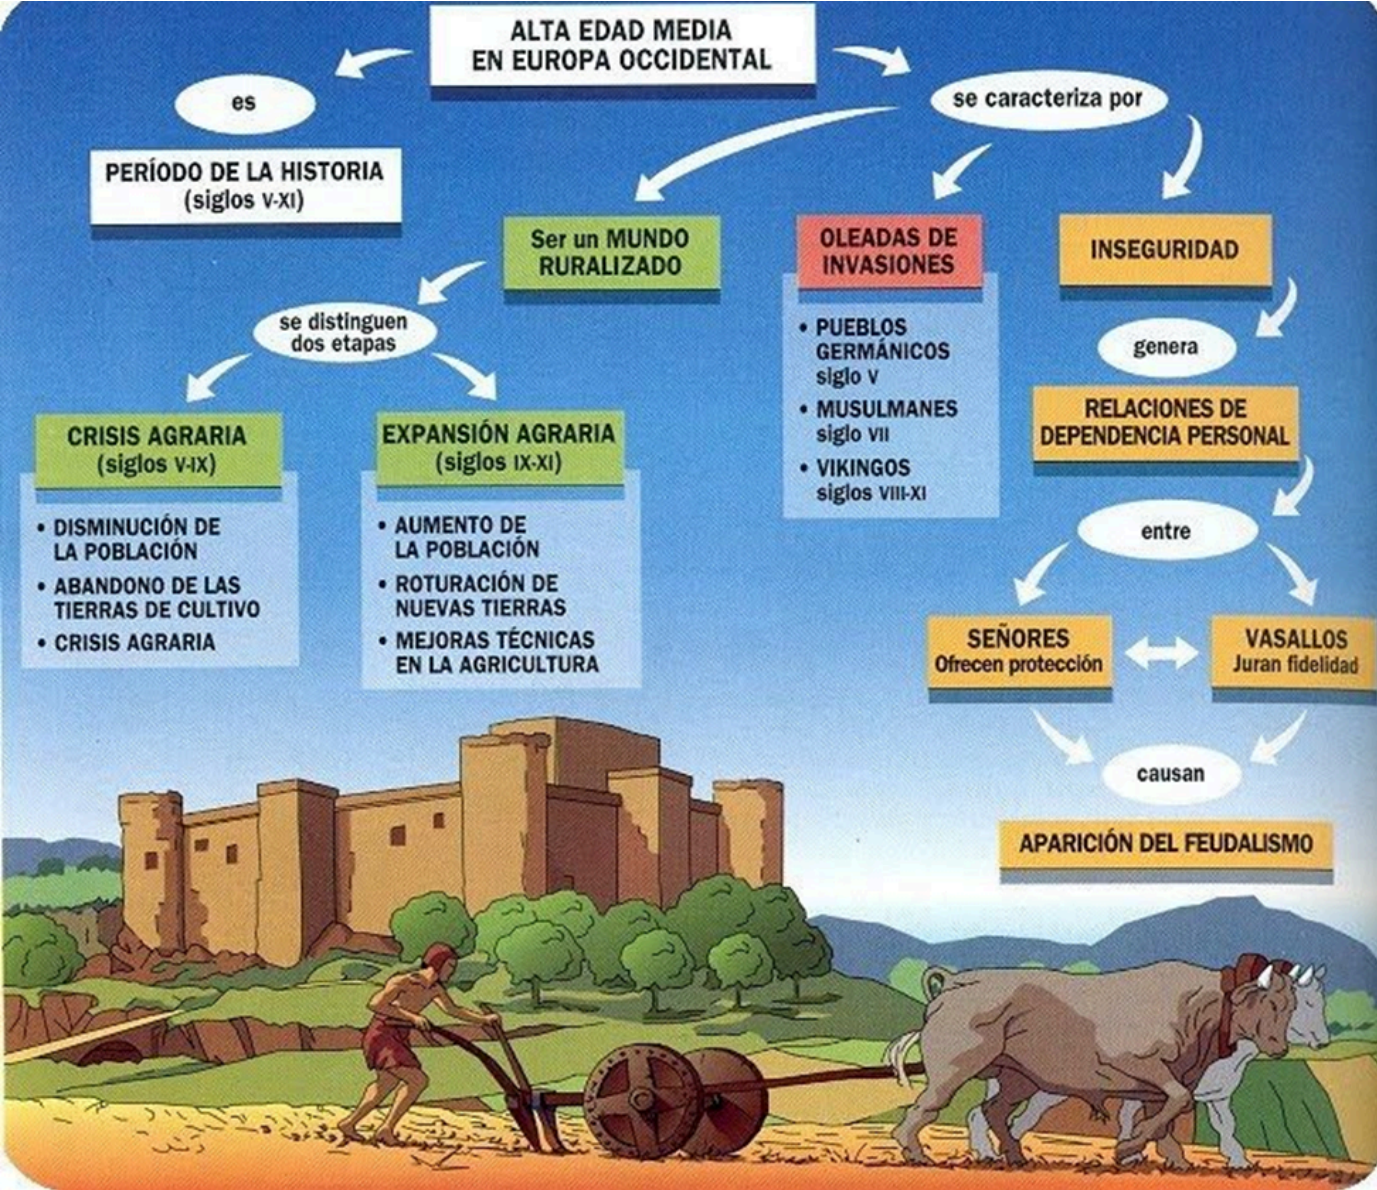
ALTA EDAD MEDIA
EN EUROPA OCCIDENTAL

es

PERÍODO DE LA HISTORIA
(siglos V-XI)

se caracteriza por

Ser un MUNDO RURALIZADO

se distinguen dos etapas

CRISIS AGRARIA
(siglos V-IX)

• DISMINUCIÓN DE LA POBLACIÓN
• ABANDONO DE LAS TIERRAS DE CULTIVO
• CRISIS AGRARIA

EXPANSIÓN AGRARIA
(siglos IX-XI)

• AUMENTO DE LA POBLACIÓN
• ROTURACIÓN DE NUEVAS TIERRAS
• MEJORAS TÉCNICAS EN LA AGRICULTURA

OLEADAS DE INVASIONES

• PUEBLOS GERMÁNICOS siglo V
• MUSULMANES siglo VII
• VIKINGOS siglos VIII-XI

INSEGURIDAD

genera

RELACIONES DE DEPENDENCIA PERSONAL

entre

SEÑORES
Ofrecen protección

VASALLOS
Juran fidelidad

causan

APARICIÓN DEL FEUDALISMO